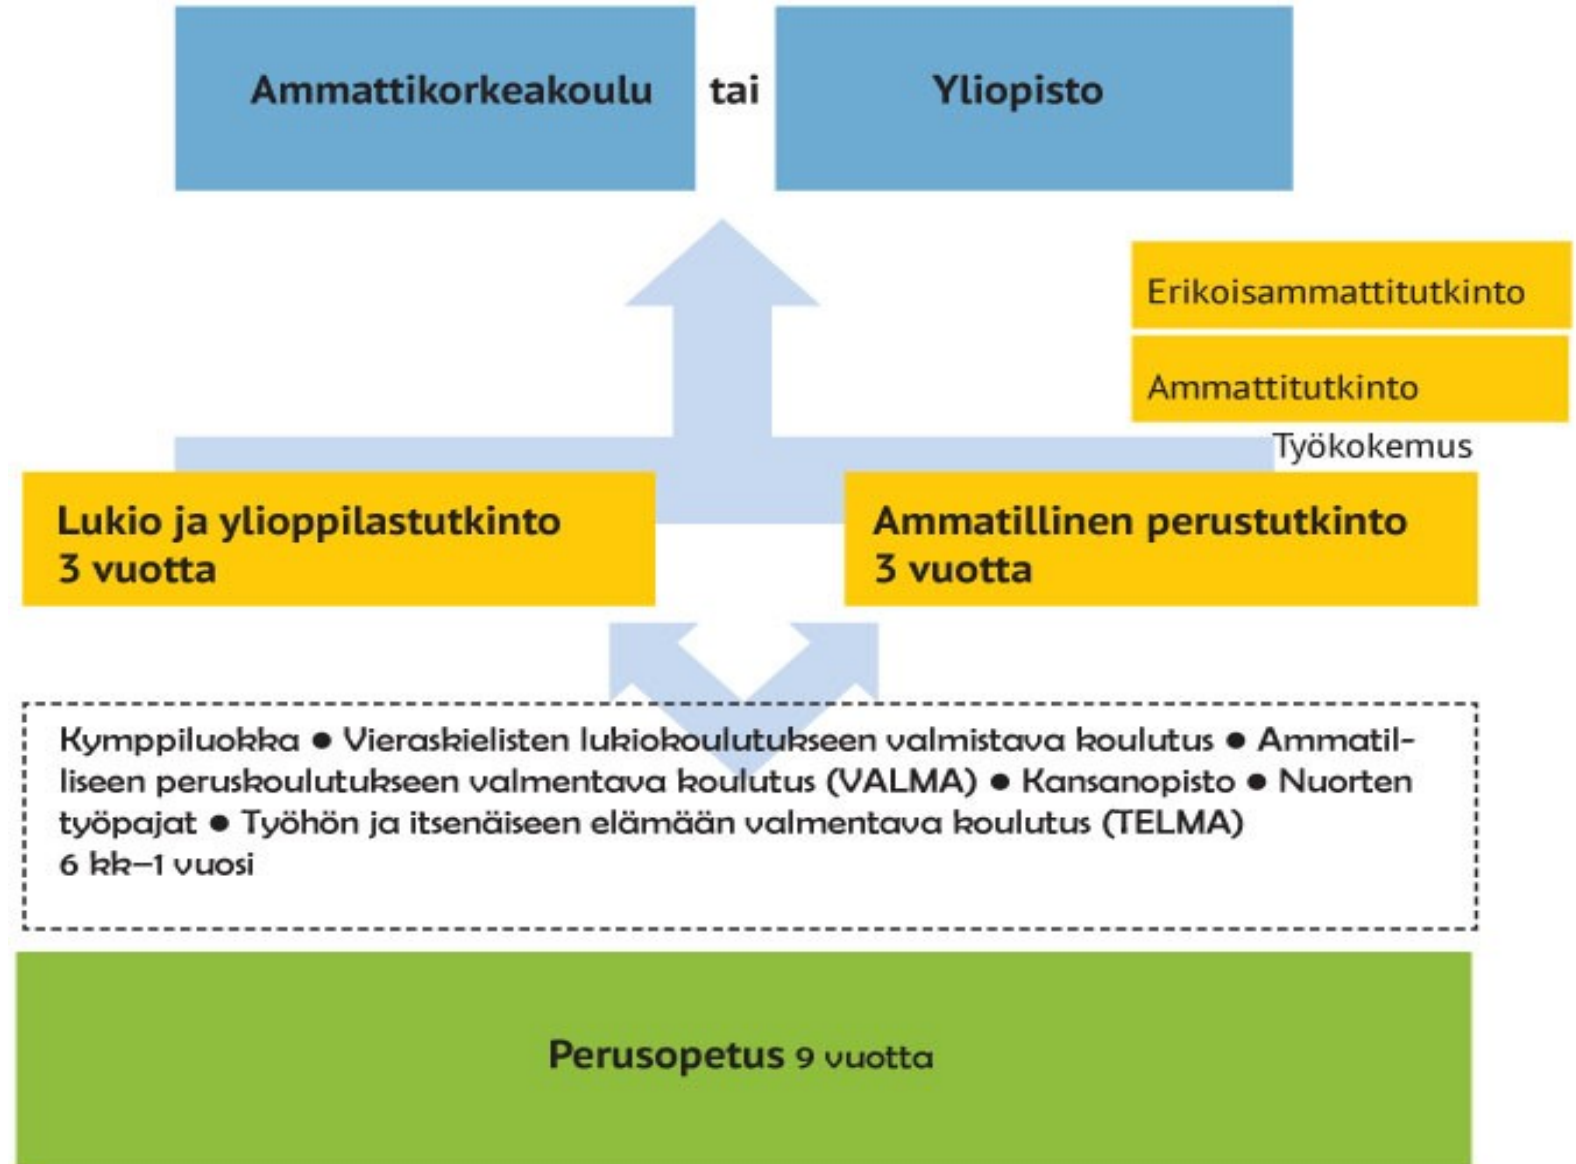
Ammattikorkeakoulu tai Yliopisto

Erikoisammattitutkinto

Ammattitutkinto

Työkokemus

Lukio ja ylioppilastutkinto
3 vuotta

Ammatillinen perustutkinto
3 vuotta

Kymppiluokka ● Vieraskielisten lukiokoulutukseen valmistava koulutus ● Ammatilliseen peruskoulutukseen valmentava koulutus (VALMA) ● Kansanopisto ● Nuorten työpajat ● Työhön ja itsenäiseen elämään valmentava koulutus (TELMA)
6 kk–1 vuosi

Perusopetus 9 vuotta